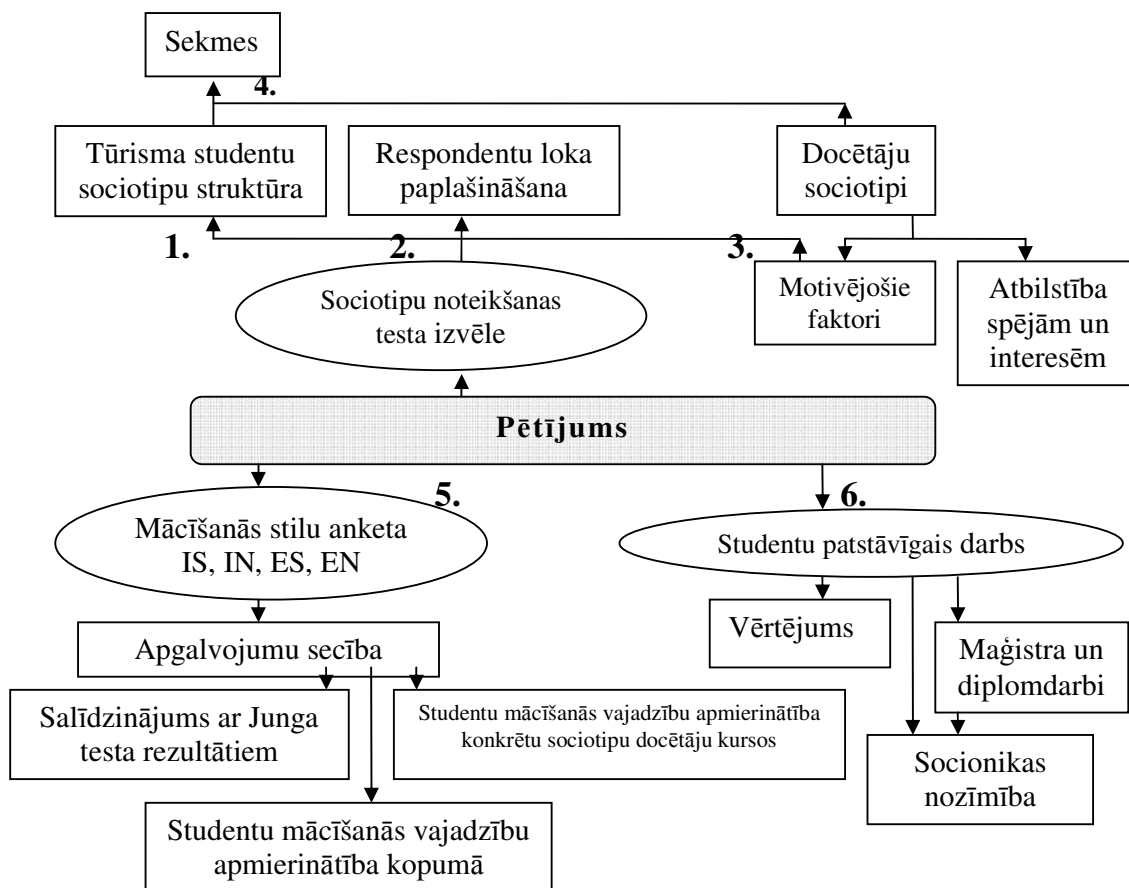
Sekmes

4.

Tūrisma studentu sociotipu struktūra

Respondentu loka paplašināšana

Docētāju sociotipi

1.

2.

3.

Motivējošie faktori

Atbilstība spējām un interesēm

Sociotipu noteikšanas testa izvēle

Pētījums

5.

6.

Mācīšanās stilu anketa IS, IN, ES, EN

Studentu patstāvīgais darbs

Vērtējums

Maģistra un diplomdarbi

Apgalvojumu secība

Salīdzinājums ar Junga testa rezultātiem

Studentu mācīšanās vajadzību apmierinātība konkrētu sociotipu docētāju kursos

Socionikas nozīmība

Studentu mācīšanās vajadzību apmierinātība kopumā